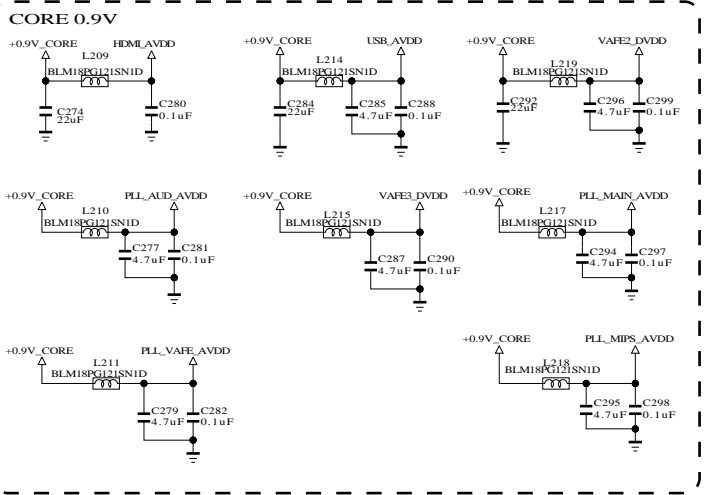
CORE 0.9V

+0.9V_CORE
L209
HDMI_AVDD
BLM18PG121SN1D
C274
22uF
C280
0.1uF

+0.9V_CORE
L214
USB_AVDD
BLM18PG121SN1D
C284
22uF
C285
4.7uF
C288
0.1uF

+0.9V_CORE
L219
VAFE2_DVDD
BLM18PG121SN1D
C292
22uF
C296
4.7uF
C299
0.1uF

+0.9V_CORE
L210
PLL_AUD_AVDD
BLM18PG121SN1D
C277
4.7uF
C281
0.1uF

+0.9V_CORE
L215
VAFE3_DVDD
BLM18PG121SN1D
C287
4.7uF
C290
0.1uF

+0.9V_CORE
L217
PLL_MAIN_AVDD
BLM18PG121SN1D
C294
4.7uF
C297
0.1uF

+0.9V_CORE
L211
PLL_VAFE_AVDD
BLM18PG121SN1D
C279
4.7uF
C282
0.1uF

+0.9V_CORE
L218
PLL_MIPS_AVDD
BLM18PG121SN1D
C295
4.7uF
C298
0.1uF